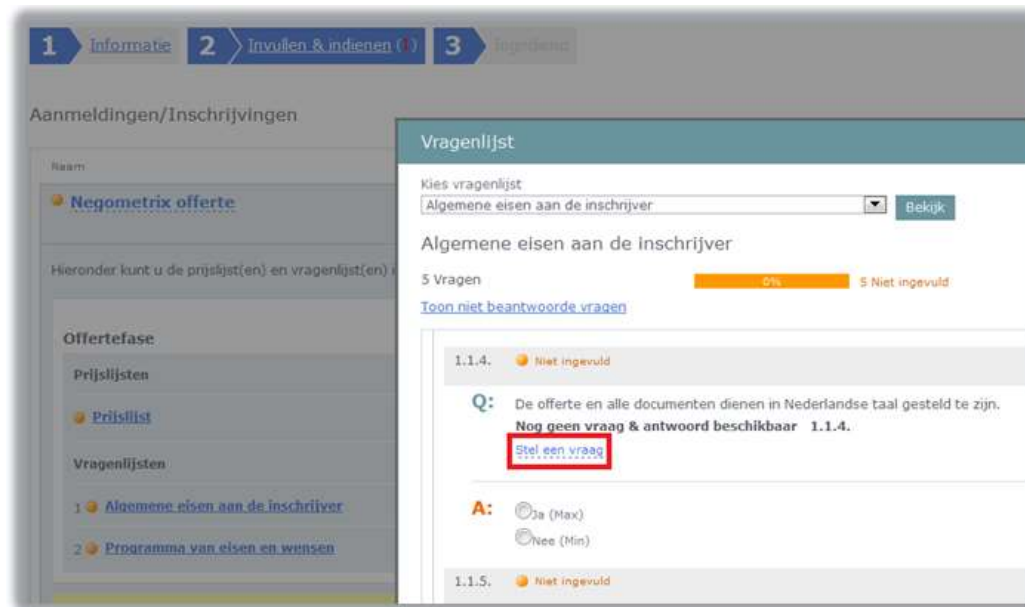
1 Informatie 2 Invullen & indienen (!) 3 Ingediend

Aanmeldingen/Inschrijvingen

Naam

Negometrix offerte

Hieronder kunt u de prijslijst(en) en vragenlijst(en) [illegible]

Offertefase

Prijslijsten

Prijslijst

Vragenlijsten

1 Algemene eisen aan de inschrijver

2 Programma van eisen en wensen

Vragenlijst

Kies vragenlijst

Algemene eisen aan de inschrijver

Bekijk

Algemene eisen aan de inschrijver

5 Vragen

0%

5 Niet ingevuld

Toon niet beantwoorde vragen

1.1.4. Niet ingevuld

Q: De offerte en alle documenten dienen in Nederlandse taal gesteld te zijn.

Nog geen vraag & antwoord beschikbaar 1.1.4.

Stel een vraag

A: Ja (Max)

Nee (Min)

1.1.5. Niet ingevuld